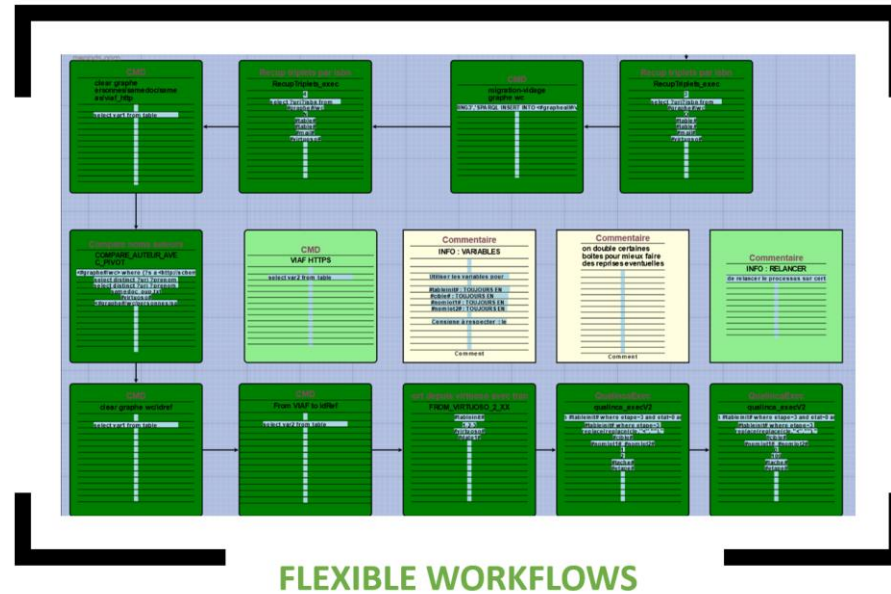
CMD
clear graphe
arisiniwsamedoctame
asrviaf_http
select var1 from table

Recup triplets par lots
RecupTriplets_exec
select ?url ?abs from
?graphe?ws

CMD
migration-vidage
graphe wc
SQL SPARQL INSERT INTO <#grapheatW>

Recup triplets par lots
RecupTriplets_exec
select ?url ?abs from
?graphe?ws

Compare noms auteurs
COMPARE_AUTEUR_AVEC_PIVOT

CMD
VIAF HTTPS
select var2 from table

Commentaire
INFO : VARIABLES
Utiliser les variables pour
#tableintif : TOUJOURS EN
#tableif : TOUJOURS EN
#nomintif : TOUJOURS EN
#nomintif : TOUJOURS EN
Consigne à respecter : le
Comment

Commentaire
on double certaines boites pour mieux faire des reprises eventuelles
Comment

Commentaire
INFO : RELANCER
de relancer le processus sur cert

CMD
clear graphe ws/idref
select var1 from table

CMD
From VIAF to IdRef
select var2 from table

FROM_VIRTUOSO_2_XX

Qualinca
qualinca_exec2

Qualinca
qualinca_execV2

FLEXIBLE WORKFLOWS